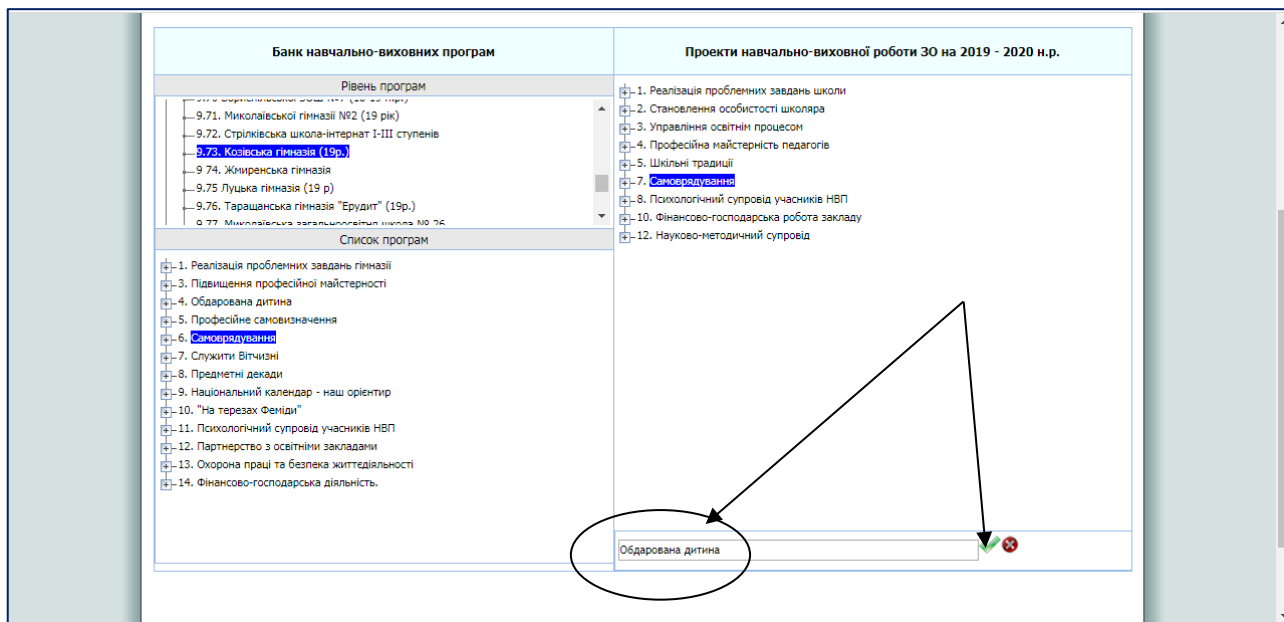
Банк навчально-виховних програм

Рівень програм

9.70 Бориспільської ЗОШ №7 (18-19 н.р.)
9.71. Миколаївської гімназії №2 (19 рік)
9.72. Стрілківська школа-інтернат І-ІІІ ступенів
9.73. Козівська гімназія (19р.)
9 74. Жмиренська гімназія
9.75 Луцька гімназія (19 р)
9.76. Таращанська гімназія "Ерудит" (19р.)
9.77. Миколаївська загальноосвітня школа № 26

Список програм

1. Реалізація проблемних завдань гімназії
3. Підвищення професійної майстерності
4. Обдарована дитина
5. Професійне самовизначення
6. Самоврядування
7. Служити Вітчизні
8. Предметні декади
9. Національний календар - наш орієнтир
10. "На терезах Феміди"
11. Психологічний супровід учасників НВП
12. Партнерство з освітніми закладами
13. Охорона праці та безпека життєдіяльності
14. Фінансово-господарська діяльність.

Проекти навчально-виховної роботи ЗО на 2019 - 2020 н.р.

1. Реалізація проблемних завдань школи
2. Становлення особистості школяра
3. Управління освітнім процесом
4. Професійна майстерність педагогів
5. Шкільні традиції
7. Самоврядування
8. Психологічний супровід учасників НВП
10. Фінансово-господарська робота закладу
12. Науково-методичний супровід

Обдарована дитина